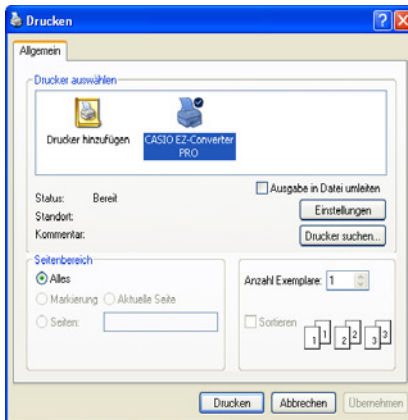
Drucken

Allgemein

Drucker auswählen

Drucker hinzufügen

CASIO EZ-Converter PRO

Status: Bereit

Standort:

Kommentar:

Ausgabe in Datei umleiten

Einstellungen

Drucker suchen...

Seitenbereich

Alles

Markierung

Aktuelle Seite

Seiten:

Anzahl Exemplare: 1

Sortieren

1 1 2 2 3 3

Drucken

Abbrechen

Übernehmen